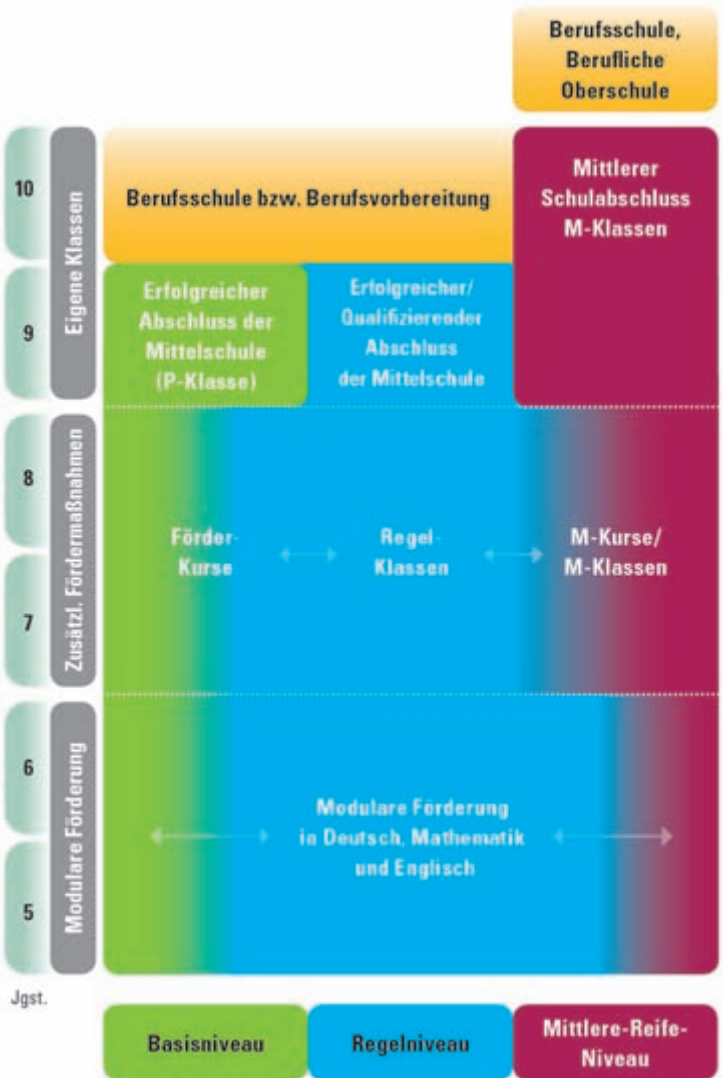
Berufsschule, Berufliche Oberschule

10

9

Eigene Klassen

Berufsschule bzw. Berufsvorbereitung

Mittlerer Schulabschluss M-Klassen

Erfolgreicher Abschluss der Mittelschule (P-Klasse)

Erfolgreicher/ Qualifizierender Abschluss der Mittelschule

8

7

Zusätzl. Fördermaßnahmen

Förder-Kurse

Regel-Klassen

M-Kurse/ M-Klassen

6

5

Modulare Förderung

Modulare Förderung in Deutsch, Mathematik und Englisch

Jgst.

Basisniveau

Regelniveau

Mittlere-Reife-Niveau